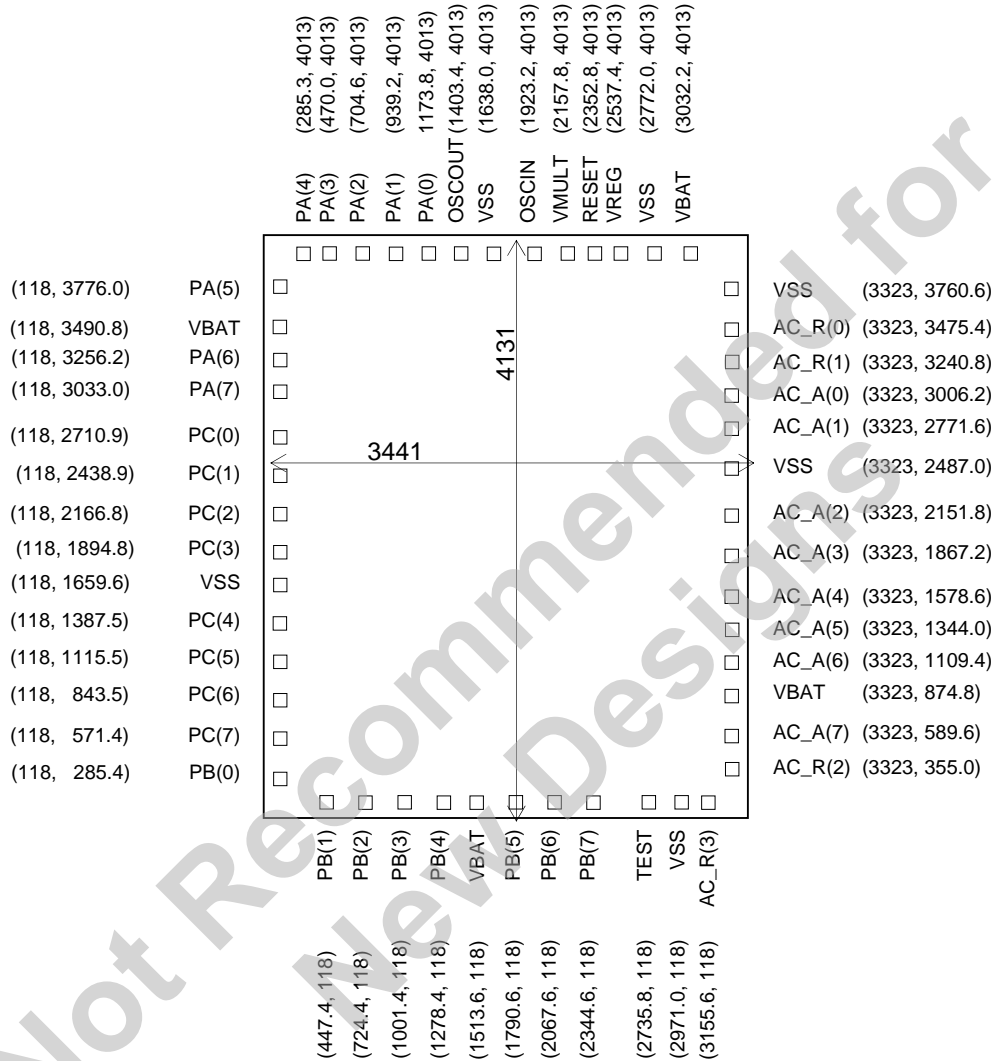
(285.3, 4013) PA(4)
(470.0, 4013) PA(3)
(704.6, 4013) PA(2)
(939.2, 4013) PA(1)
1173.8, 4013) PA(0)
(1403.4, 4013) OSCOUT
(1638.0, 4013) VSS
(1923.2, 4013) OSCIN
(2157.8, 4013) VMULT
(2352.8, 4013) RESET
(2537.4, 4013) VREG
(2772.0, 4013) VSS
(3032.2, 4013) VBAT

(118, 3776.0) PA(5)
(118, 3490.8) VBAT
(118, 3256.2) PA(6)
(118, 3033.0) PA(7)
(118, 2710.9) PC(0)
(118, 2438.9) PC(1)
(118, 2166.8) PC(2)
(118, 1894.8) PC(3)
(118, 1659.6) VSS
(118, 1387.5) PC(4)
(118, 1115.5) PC(5)
(118, 843.5) PC(6)
(118, 571.4) PC(7)
(118, 285.4) PB(0)

4131
3441

VSS (3323, 3760.6)
AC_R(0) (3323, 3475.4)
AC_R(1) (3323, 3240.8)
AC_A(0) (3323, 3006.2)
AC_A(1) (3323, 2771.6)
VSS (3323, 2487.0)
AC_A(2) (3323, 2151.8)
AC_A(3) (3323, 1867.2)
AC_A(4) (3323, 1578.6)
AC_A(5) (3323, 1344.0)
AC_A(6) (3323, 1109.4)
VBAT (3323, 874.8)
AC_A(7) (3323, 589.6)
AC_R(2) (3323, 355.0)

PB(1) (447.4, 118)
PB(2) (724.4, 118)
PB(3) (1001.4, 118)
PB(4) (1278.4, 118)
VBAT (1513.6, 118)
PB(5) (1790.6, 118)
PB(6) (2067.6, 118)
PB(7) (2344.6, 118)
TEST (2735.8, 118)
VSS (2971.0, 118)
AC_R(3) (3155.6, 118)

Not Recommended for New Designs